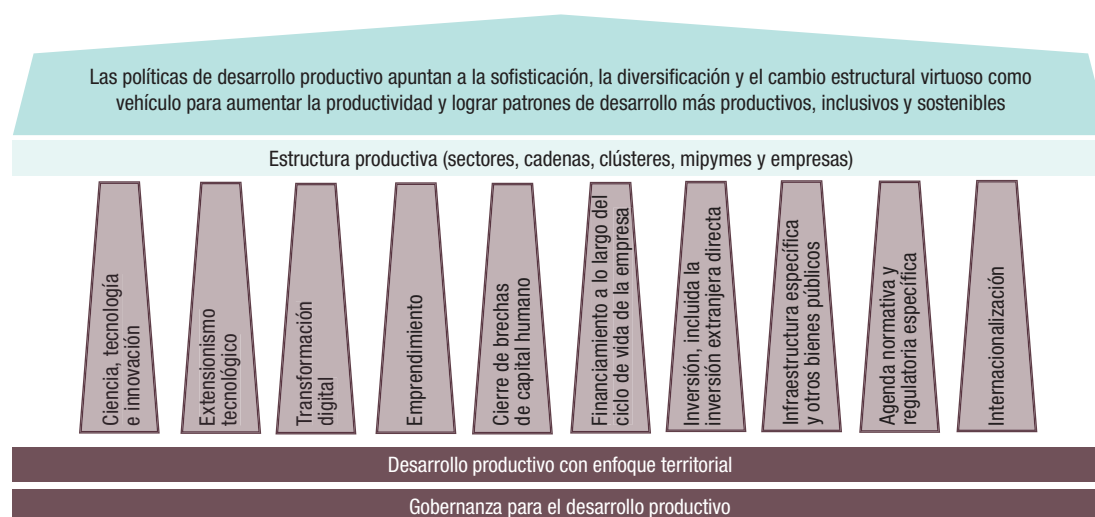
Las políticas de desarrollo productivo apuntan a la sofisticación, la diversificación y el cambio estructural virtuoso como vehículo para aumentar la productividad y lograr patrones de desarrollo más productivos, inclusivos y sostenibles

Estructura productiva (sectores, cadenas, clústeres, mipymes y empresas)

Ciencia, tecnología e innovación

Extensionismo tecnológico

Transformación digital

Emprendimiento

Cierre de brechas de capital humano

Financiamiento a lo largo del ciclo de vida de la empresa

Inversión, incluida la inversión extranjera directa

Infraestructura específica y otros bienes públicos

Agenda normativa y regulatoria específica

Internacionalización

Desarrollo productivo con enfoque territorial

Gobernanza para el desarrollo productivo